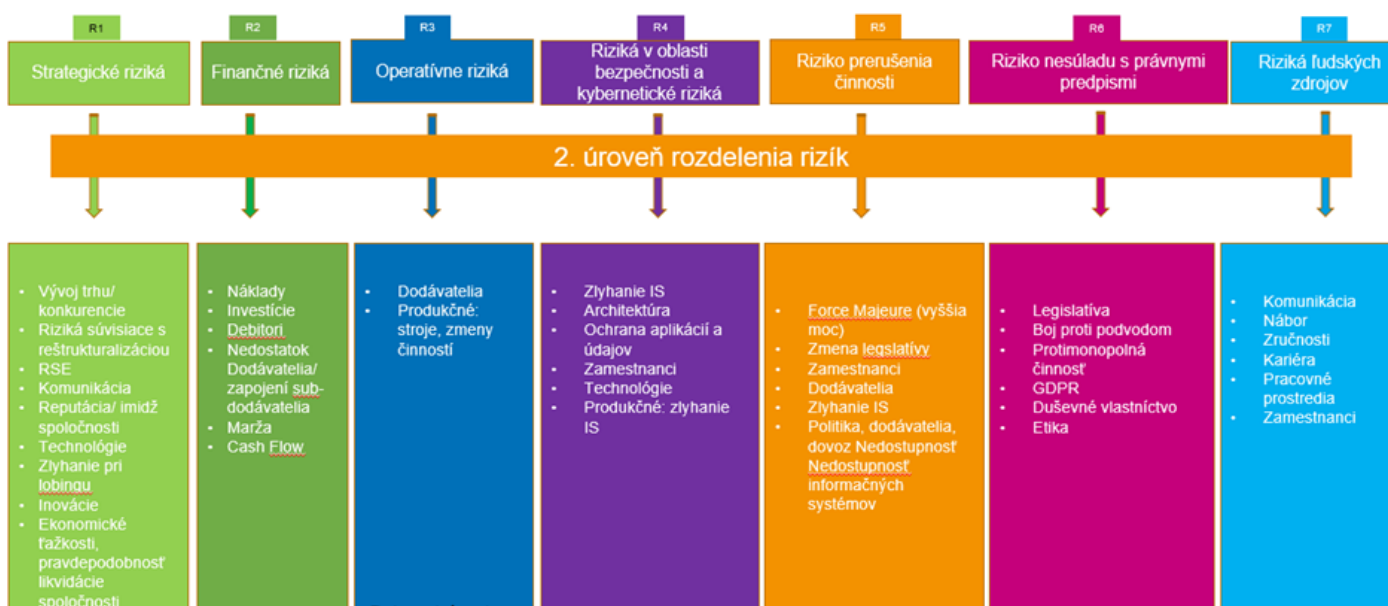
R1
Strategické riziká

R2
Finančné riziká

R3
Operatívne riziká

R4
Riziká v oblasti bezpečnosti a kybernetické riziká

R5
Riziko prerušenia činnosti

R6
Riziko nesúladu s právnymi predpismi

R7
Riziká ľudských zdrojov

2. úroveň rozdelenia rizík

- Vývoj trhu/ konkurencie
- Riziká súvisiace s reštrukturalizáciou
- RSE
- Komunikácia
- Reputácia/ imidž spoločnosti
- Technológie
- Zlyhanie pri lobingu
- Inovácie
- Ekonomické ťažkosti, pravdepodobnosť likvidácie spoločnosti

- Náklady
- Investície
- Debitori
- Nedostatok Dodávatelia/ zapojení sub-dodávatelia
- Marža
- Cash Flow

- Dodávatelia
- Produkčné: stroje, zmeny činností

- Zlyhanie IS
- Architektúra
- Ochrana aplikácií a údajov
- Zamestnanci
- Technológie
- Produkčné: zlyhanie IS

- Force Majeure (vyššia moc)
- Zmena legslatívy
- Zamestnanci
- Dodávatelia
- Zlyhanie IS
- Politika, dodávatelia, dovoz Nedostupnosť Nedostupnosť informačných systémov

- Legislatíva
- Boj proti podvodom
- Protimonopolná činnosť
- GDPR
- Duševné vlastníctvo
- Etika

- Komunikácia
- Nábor
- Zručnosti
- Kariéra
- Pracovné prostredia
- Zamestnanci